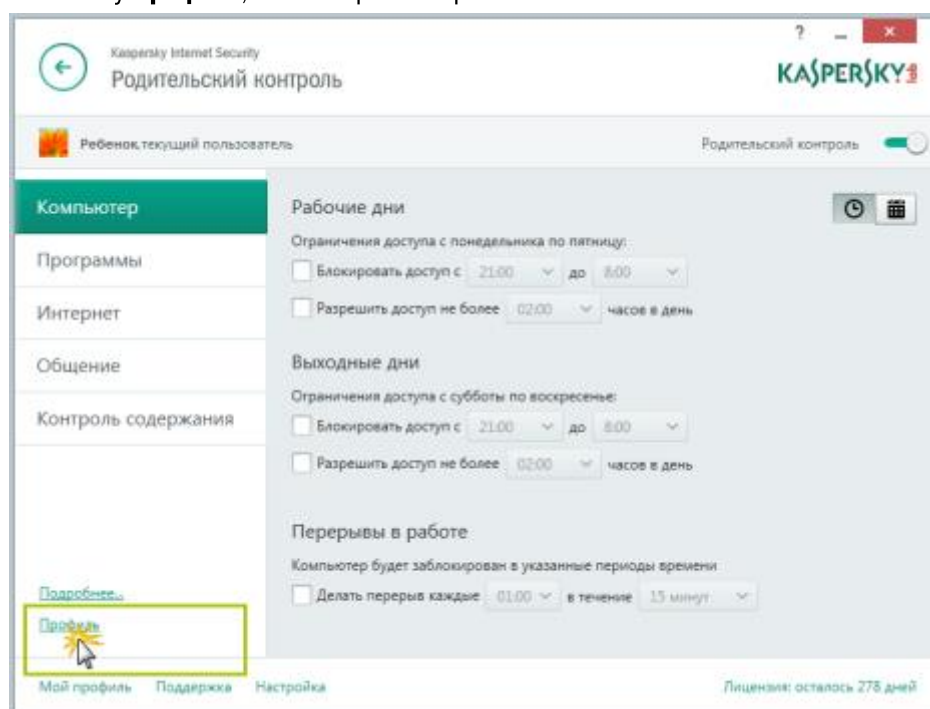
?

Kaspersky Internet Security
Родительский контроль

KASPERSKY

Ребенок, текущий пользователь

Родительский контроль

Компьютер

Программы

Интернет

Общение

Контроль содержания

Рабочие дни

Ограничения доступа с понедельника по пятницу:

Блокировать доступ с 21:00 до 8:00

Разрешить доступ не более 02:00 часов в день

Выходные дни

Ограничения доступа с субботы по воскресенье:

Блокировать доступ с 21:00 до 8:00

Разрешить доступ не более 02:00 часов в день

Перерывы в работе

Компьютер будет заблокирован в указанные периоды времени

Делать перерыв каждые 01:00 в течение 15 минут

Подробнее...

Профиль

Мой профиль Поддержка Настройка

Лицензия: осталось 278 дней